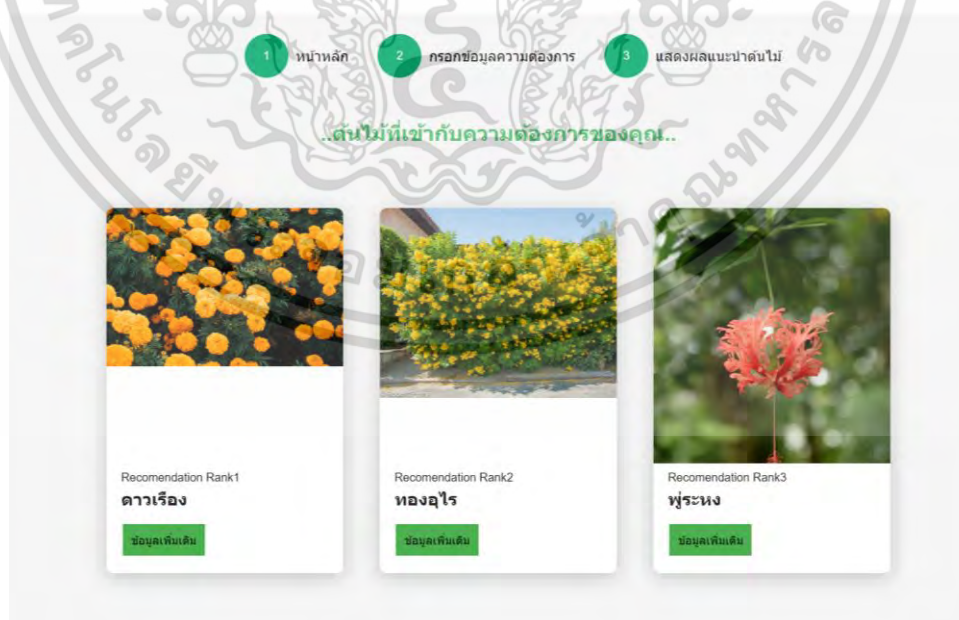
1 หน้าหลัก
2 กรอกข้อมูลความต้องการ
3 แสดงผลแนะนำต้นไม้

..ต้นไม้ที่เข้ากับความต้องการของคุณ..

Recomendation Rank1
ดาวเรือง
ข้อมูลเพิ่มเติม

Recomendation Rank2
ทองอุไร
ข้อมูลเพิ่มเติม

Recomendation Rank3
พู่ระหง
ข้อมูลเพิ่มเติม